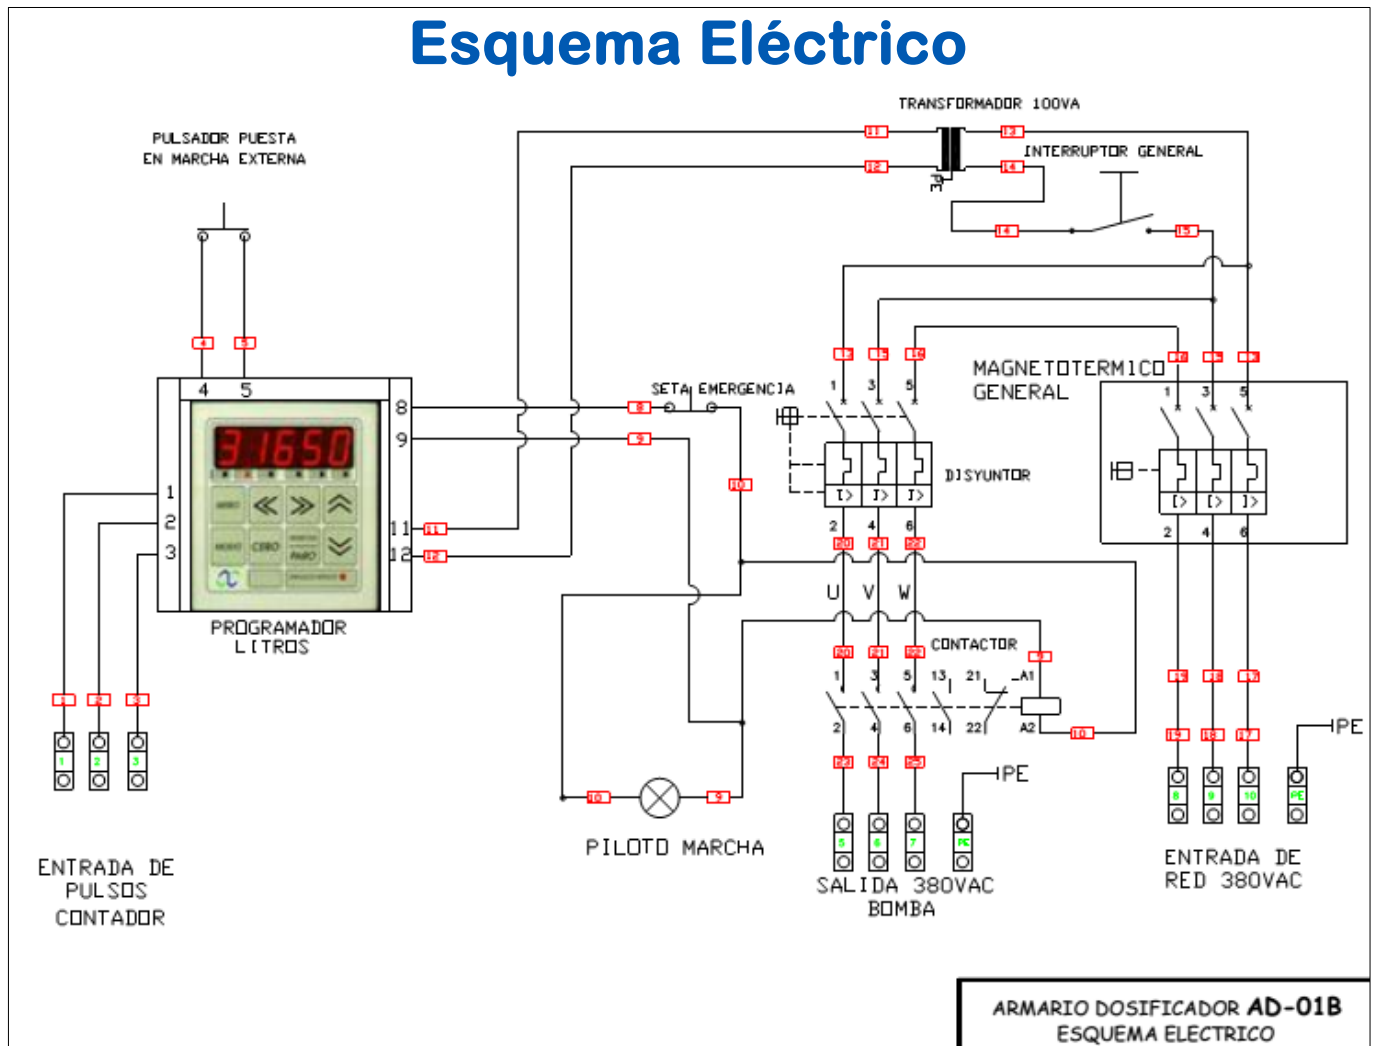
Esquema Eléctrico

TRANSFORMADOR 100VA

PULSADOR PUESTA
EN MARCHA EXTERNA

INTERRUPTOR GENERAL

4 5

SETA EMERGENCIA

MAGNETOTERMICO
GENERAL

31650

8
9
1
2
3
11
12

DISYUNTOR

PROGRAMADOR
LITROS

U V W

CONTACTOR

1 3 5 13 21 A1
2 4 6 14 22 A2

PE

PE

PILOTO MARCHA

ENTRADA DE
PULSOS
CONTADOR

SALIDA 380VAC
BOMBA

ENTRADA DE
RED 380VAC

ARMARIO DOSIFICADOR AD-01B
ESQUEMA ELECTRICO